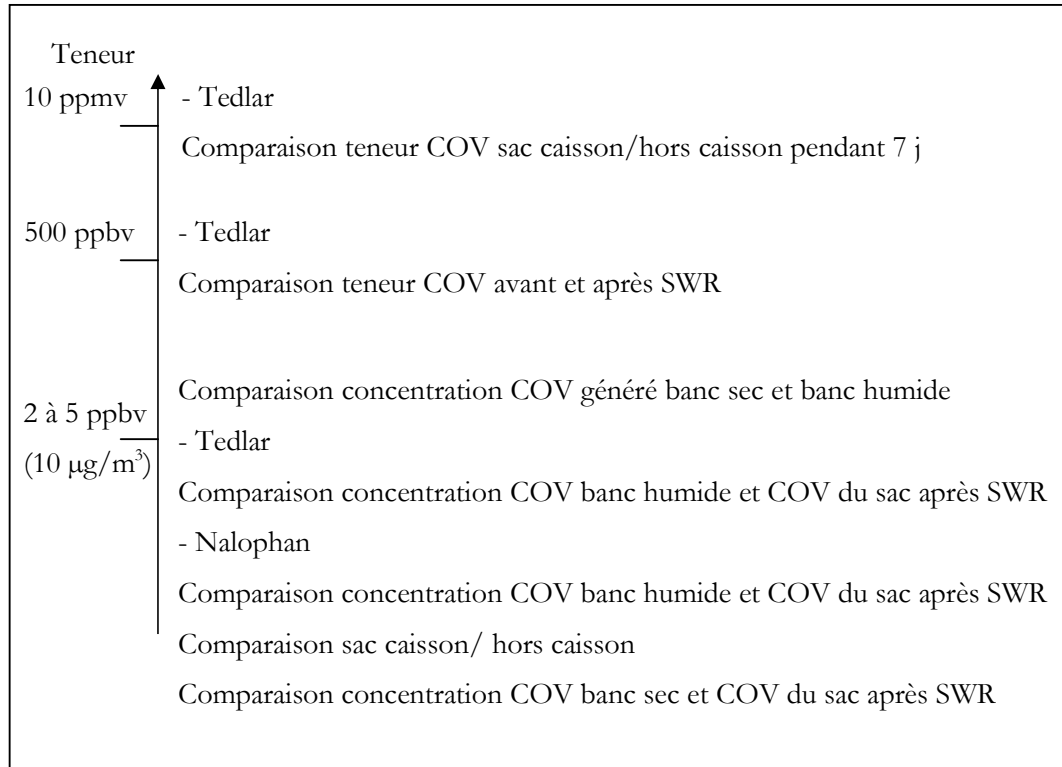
Teneur

10 ppmv

- Tedlar

Comparaison teneur COV sac caisson/hors caisson pendant 7 j

500 ppbv

- Tedlar

Comparaison teneur COV avant et après SWR

Comparaison concentration COV généré banc sec et banc humide

2 à 5 ppbv

(10 $\mu g/m^3$)

- Tedlar

Comparaison concentration COV banc humide et COV du sac après SWR

- Nalophan

Comparaison concentration COV banc humide et COV du sac après SWR

Comparaison sac caisson/ hors caisson

Comparaison concentration COV banc sec et COV du sac après SWR